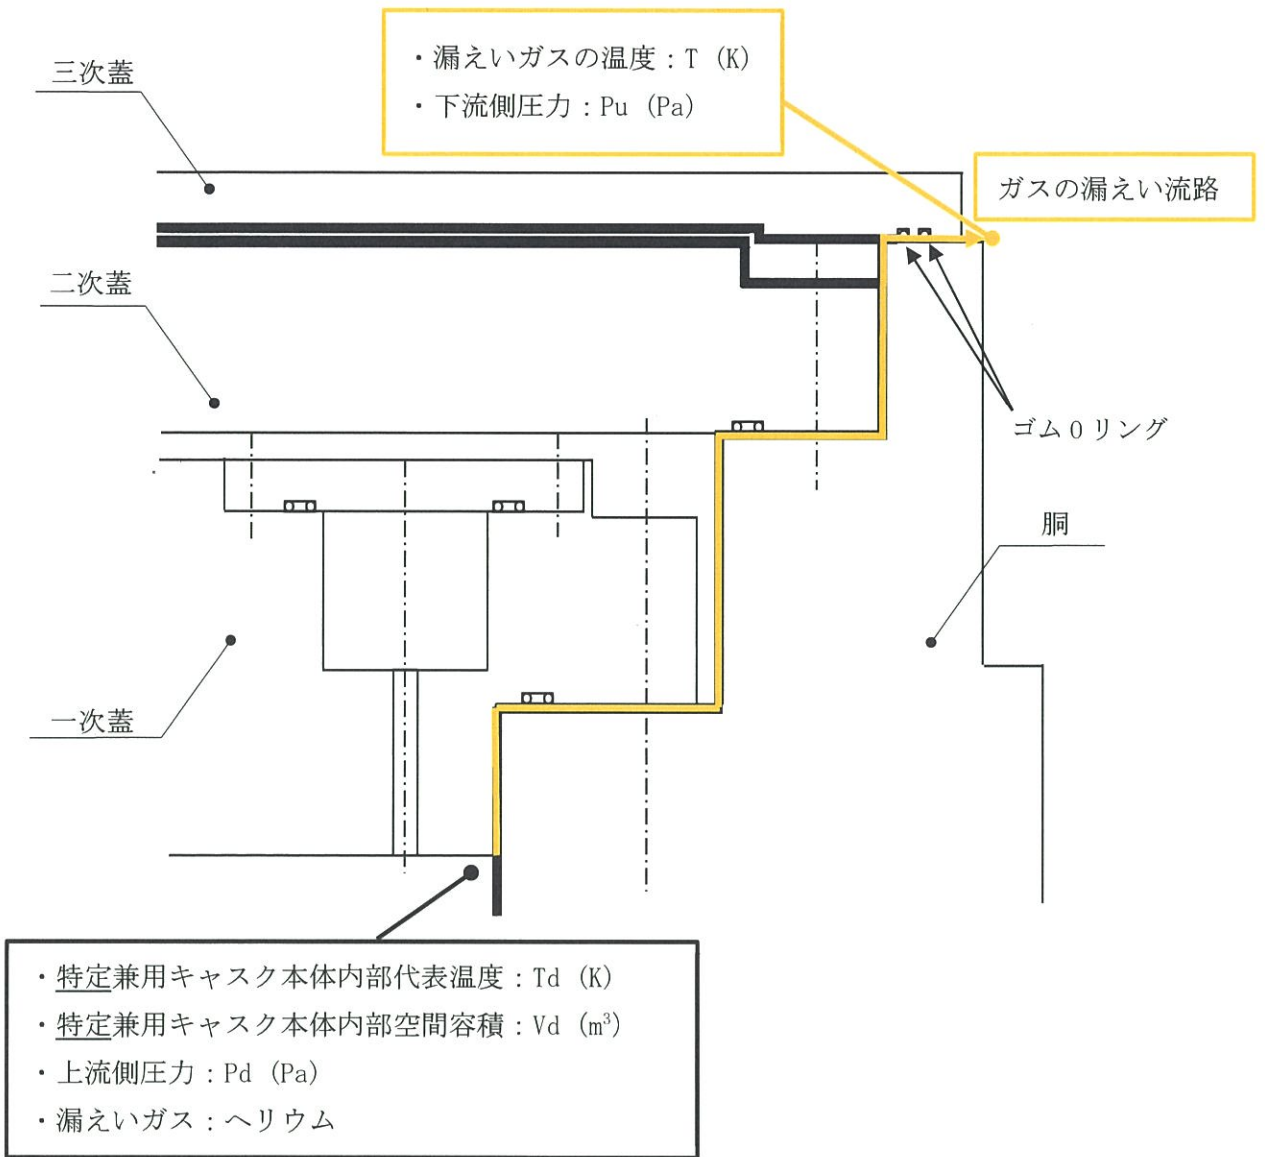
・漏えいガスの温度：T（K）
・下流側圧力：Pu（Pa）

三次蓋

ガスの漏えい流路

二次蓋

ゴムＯリング

胴

一次蓋

・特定兼用キャスク本体内部代表温度：Td（K）
・特定兼用キャスク本体内部空間容積：Vd（$m^3$）
・上流側圧力：Pd（Pa）
・漏えいガス：ヘリウム